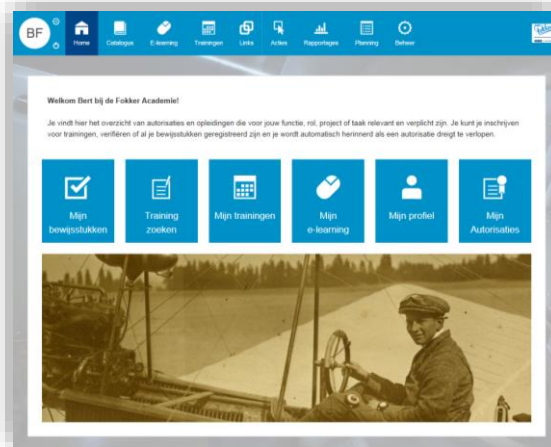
BF

Home Catalogus E-learning Trainingen Links Acties Rapportages Planning Beheer

Welkom Bert bij de Fokker Academie!

Je vindt hier het overzicht van autorisaties en opleidingen die voor jouw functie, rol, project of taak relevant en verplicht zijn. Je kunt je inschrijven voor trainingen, verifiëren of al je bewijsstukken geregistreerd zijn en je wordt automatisch herinnerd als een autorisatie dreigt te verlopen.

Mijn bewijsstukken

Training zoeken

Mijn trainingen

Mijn e-learning

Mijn profiel

Mijn Autorisaties